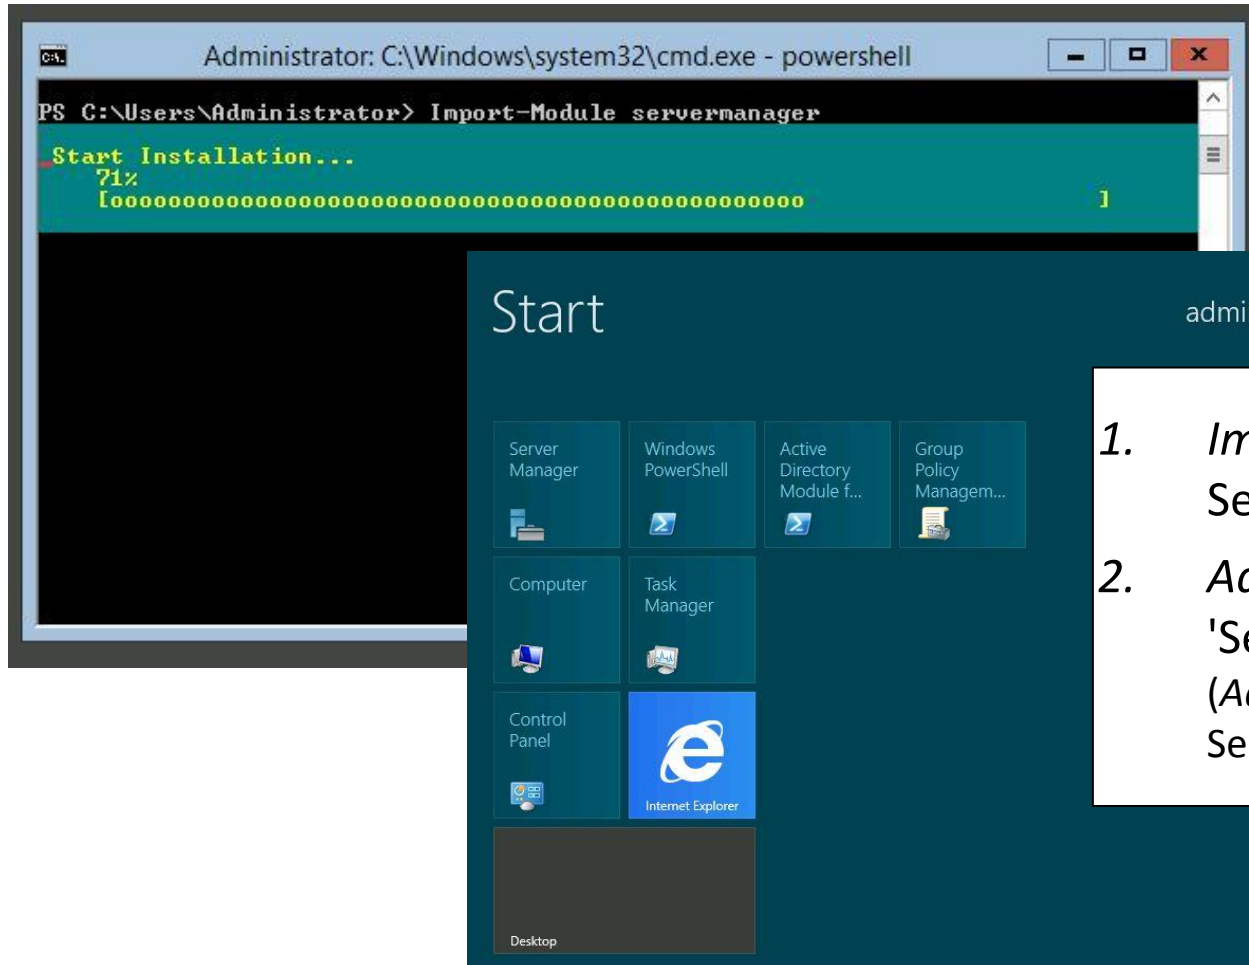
Administrator: C:\Windows\system32\cmd.exe - powershell

PS C:\Users\Administrator> Import-Module servermanager

Start Installation...
71%
[oooooooooooooooooooooooooooooooooooooooooooooooooo ]

Start

admi

Server Manager

Windows PowerShell

Active Directory Module f...

Group Policy Managem...

Computer

Task Manager

Control Panel

Internet Explorer

Desktop

1. Im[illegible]
Se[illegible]

2. Ad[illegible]
'Se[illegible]
(Ad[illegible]
Se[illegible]